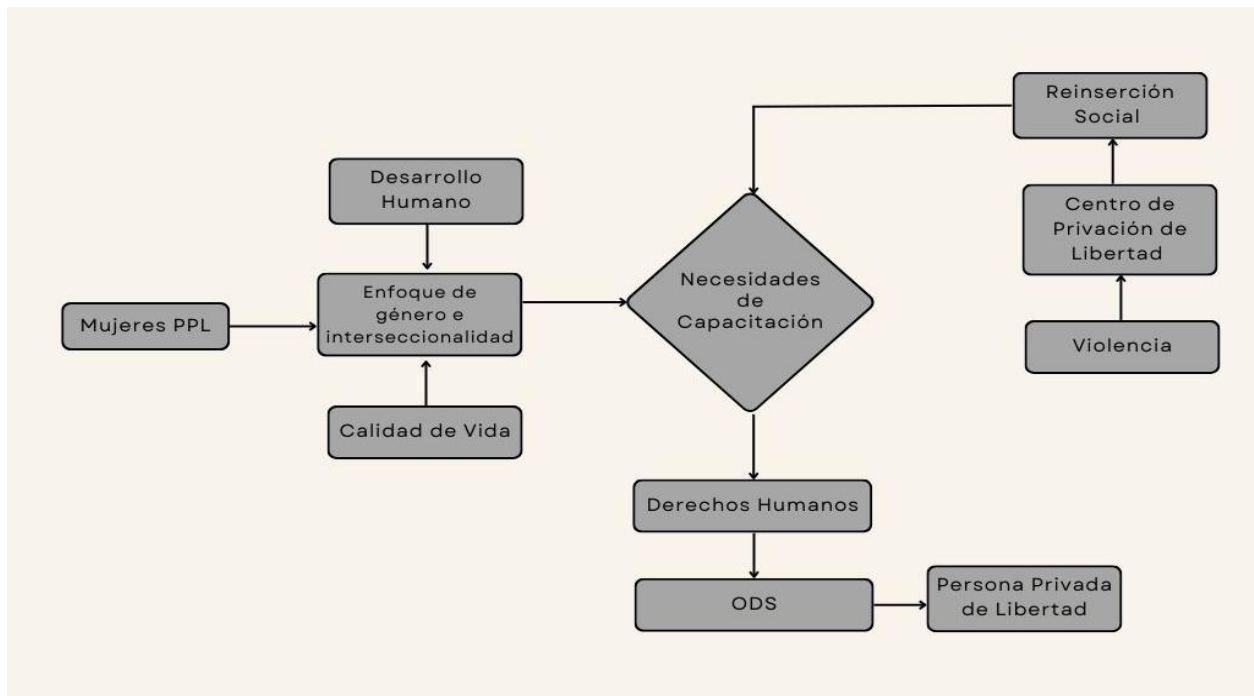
Reinserción Social

Desarrollo Humano

Centro de Privación de Libertad

Mujeres PPL

Enfoque de género e interseccionalidad

Necesidades de Capacitación

Violencia

Calidad de Vida

Derechos Humanos

ODS

Persona Privada de Libertad